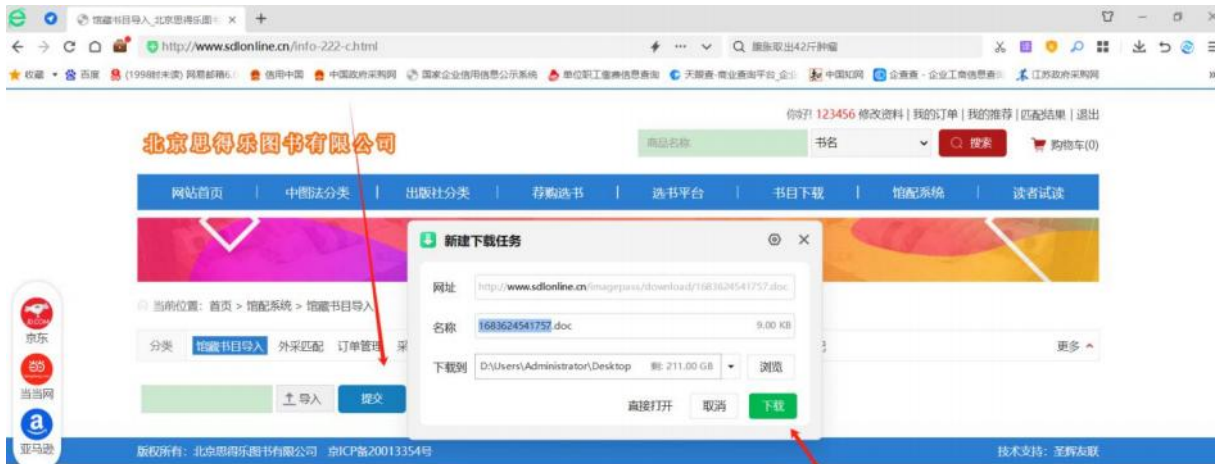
馆藏书目导入_北京思得乐图 ×
http://www.sdlonline.cn/info-222-c.html
Q 施跃取出42斤肿瘤
★ 收藏 百度 (199封未读) 网易邮箱6. 信用中国 中国政府采购网 国家企业信用信息公示系统 单位职工值赛信息查询 天眼查-商业查询平台_企 中国知网 企查查-企业工商信息查 江苏政府采购网

你好! 123456 修改资料 | 我的订单 | 我的推荐 | 匹配结果 | 退出
北京思得乐图书有限公司
商品名称 书名 搜索 购物车(0)
网站首页 | 中图法分类 | 出版社分类 | 荐购选书 | 选书平台 | 书目下载 | 馆配系统 | 读者试读

当前位置: 首页 > 馆配系统 > 馆藏书目导入
分类 馆藏书目导入 外采匹配 订单管理 采
更多
导入 提交

新建下载任务
网址 http://www.sdlonline.cn/imagepass/download/1683624541757.doc
名称 1683624541757.doc 9.00 KB
下载到 D:\Users\Administrator\Desktop 剩: 211.00 GB 浏览
直接打开 取消 下载

京东
当当网
亚马逊
版权所有: 北京思得乐图书有限公司 京ICP备20013354号
技术支持: 圣辉友联